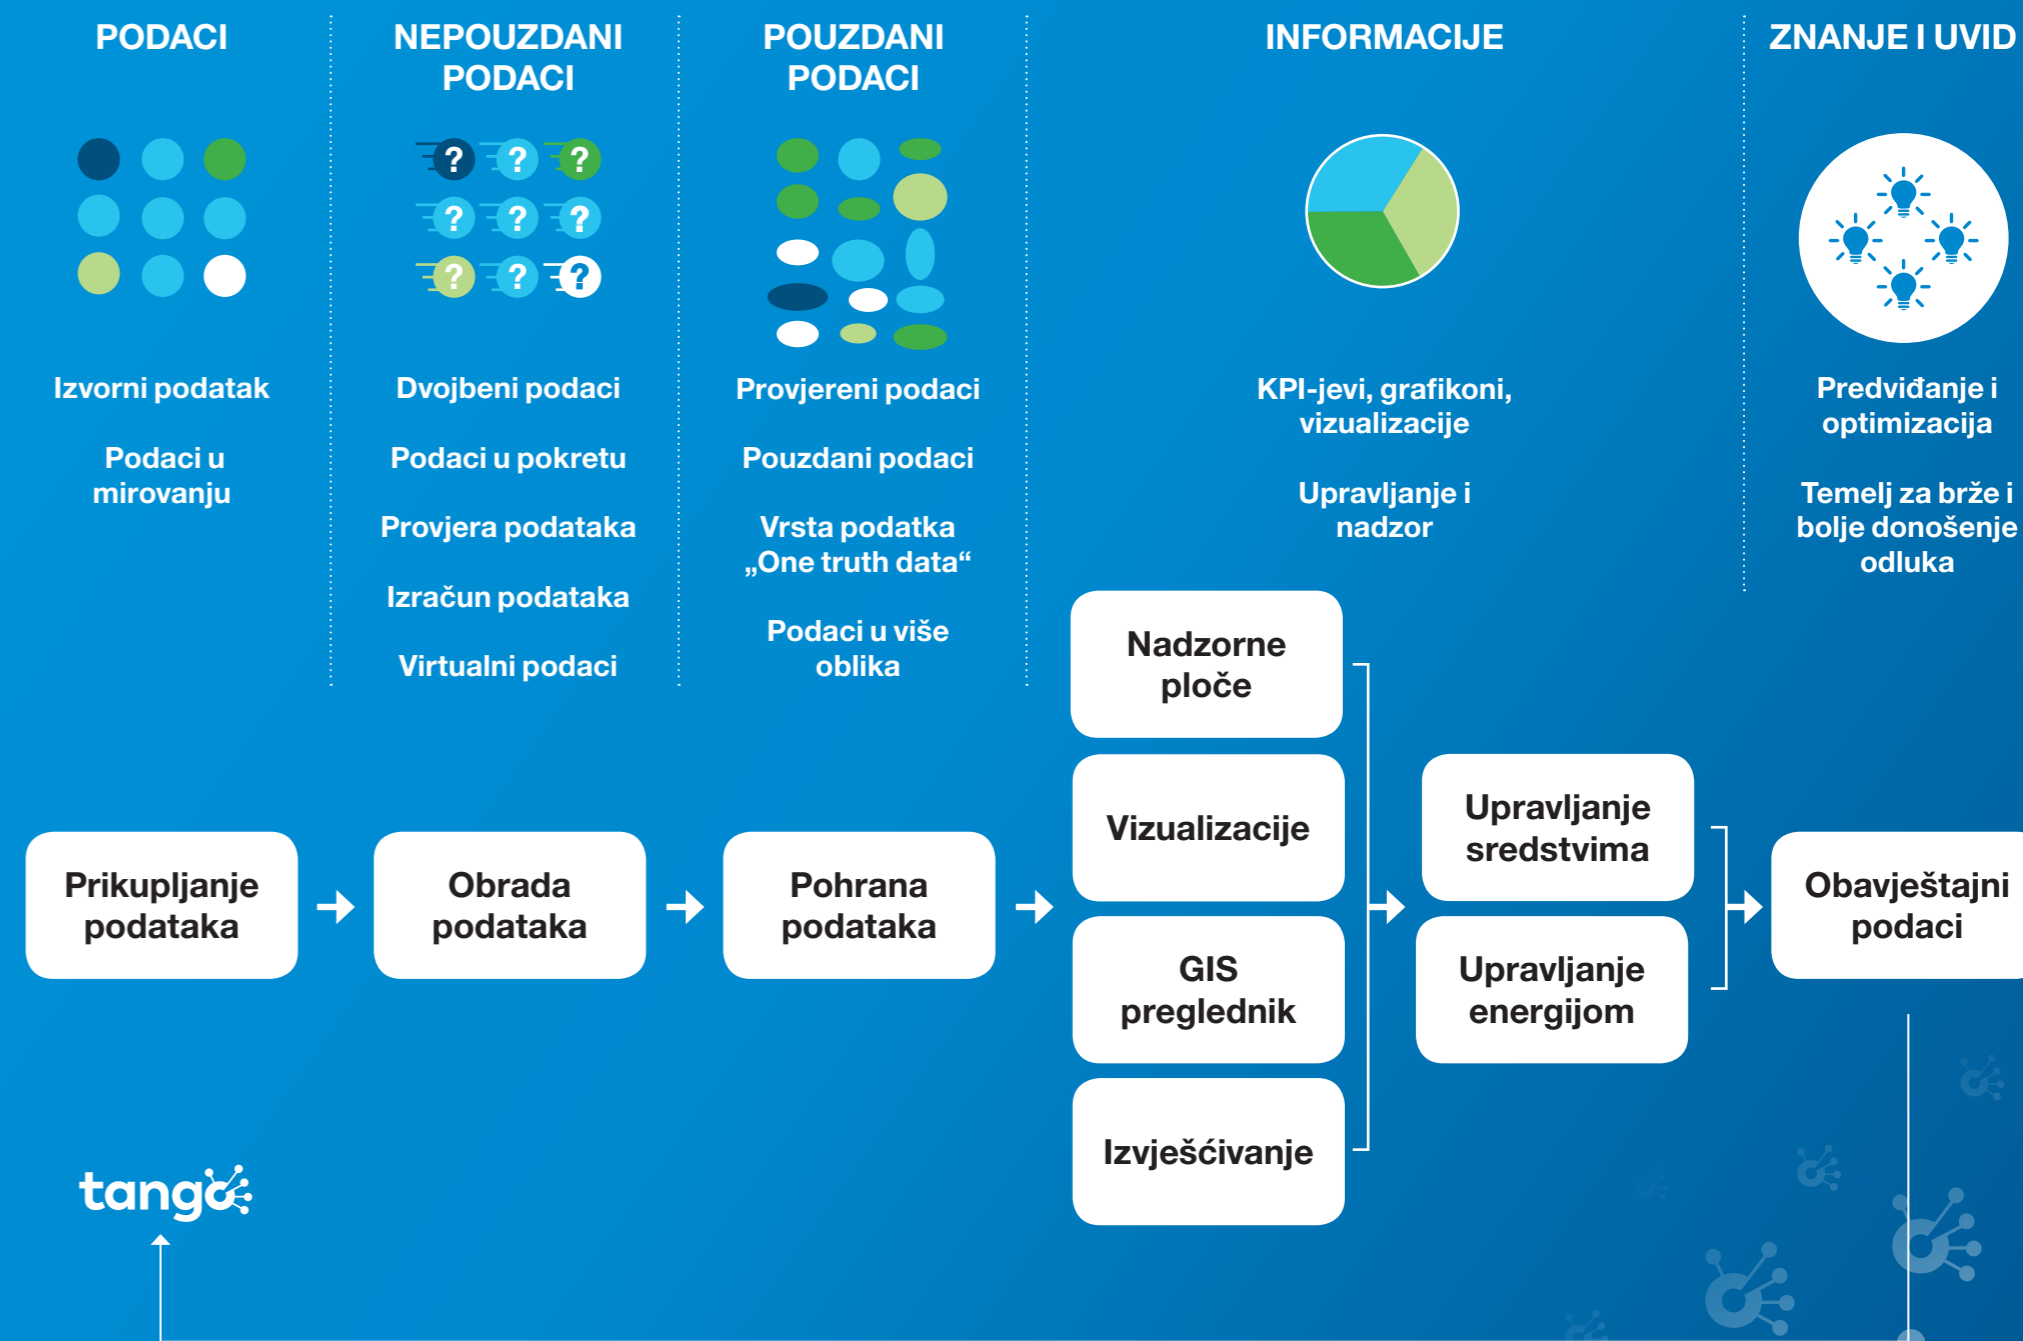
PODACI

Izvorni podatak

Podaci u mirovanju

NEPOUZDANI PODACI

?
?
?
?
?
?
?
?
?

Dvojbeni podaci

Podaci u pokretu

Provjera podataka

Izračun podataka

Virtualni podaci

POUZDANI PODACI

Provjereni podaci

Pouzdani podaci

Vrsta podatka „One truth data“

Podaci u više oblika

INFORMACIJE

KPI-jevi, grafikoni, vizualizacije

Upravljanje i nadzor

ZNANJE I UVID

Predviđanje i optimizacija

Temelj za brže i bolje donošenje odluka

Prikupljanje podataka

Obrada podataka

Pohrana podataka

Nadzorne ploče

Vizualizacije

GIS preglednik

Izvješćivanje

Upravljanje sredstvima

Upravljanje energijom

Obavještajni podaci

tango